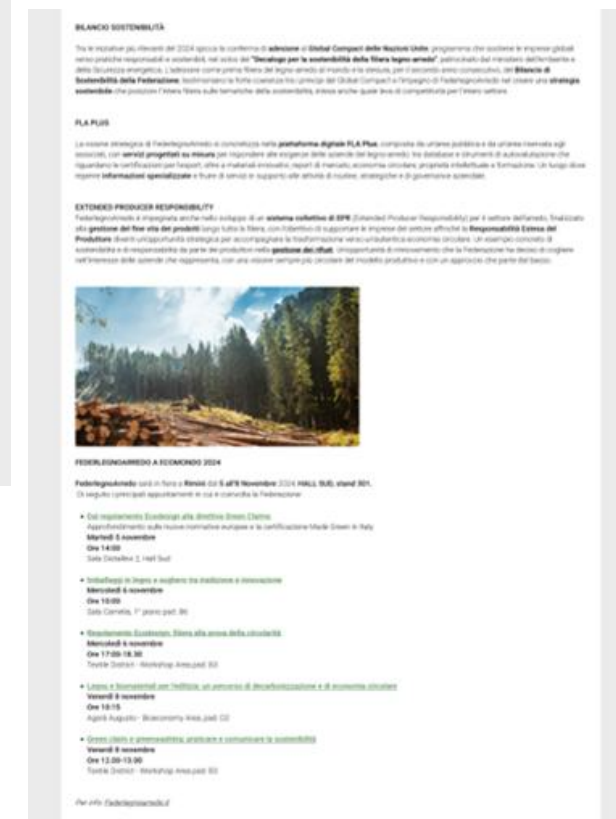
BILANCIO SOSTENIBILITÀ

Tra le iniziative più rilevanti del 2024 spicca la conferma di adesione al Global Compact delle Nazioni Unite, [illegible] "Decalogo per la sostenibilità della filiera legno-arredo" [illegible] Bilancio di Sostenibilità della Federazione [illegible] strategia sostenibile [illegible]

FLA PLUS

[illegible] piattaforma digitale FLA Plus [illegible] servizi progettati su misura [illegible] informazioni specializzate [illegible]

EXTENDED PRODUCER RESPONSIBILITY

Federlegnoarredo è impegnata anche nello sviluppo di un sistema collettivo di EPR (Extended Producer Responsibility) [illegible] gestione del fine vita dei prodotti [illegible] Responsabilità Estesa del Produttore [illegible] gestione dei rifiuti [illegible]

FEDERLEGNOARREDO A ECOMONDO 2024

Federlegnoarredo sarà in fiera a Rimini dal 5 all'8 Novembre 2024 HALL SUD, stand 301.
Di seguito i principali appuntamenti in cui è coinvolta la Federazione:

• Dal regolamento Ecodesign alla direttiva Green Claims
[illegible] Made Green in Italy
Martedì 5 novembre
Ore 14:00
Sala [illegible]

• Imballaggi in legno e sughero tra tradizione e innovazione
Mercoledì 6 novembre
Ore 10:00
Sala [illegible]

• Regolamento Ecodesign: filiera alla prova della circolarità
Mercoledì 6 novembre
Ore 17:00-18:30
Textile District - Workshop Area pad. B3

• Legno e Biomateriali per l'edilizia: un percorso di decarbonizzazione e di economia circolare
Venerdì 8 novembre
Ore 10:15
Agorà Augusto - Bioeconomy Area pad. C2

• Green claim e greenwashing: praticare e comunicare la sostenibilità
Venerdì 8 novembre
Ore 12.00-13.00
Textile District - Workshop Area pad. B3

Per info: Federlegnoarredo.it